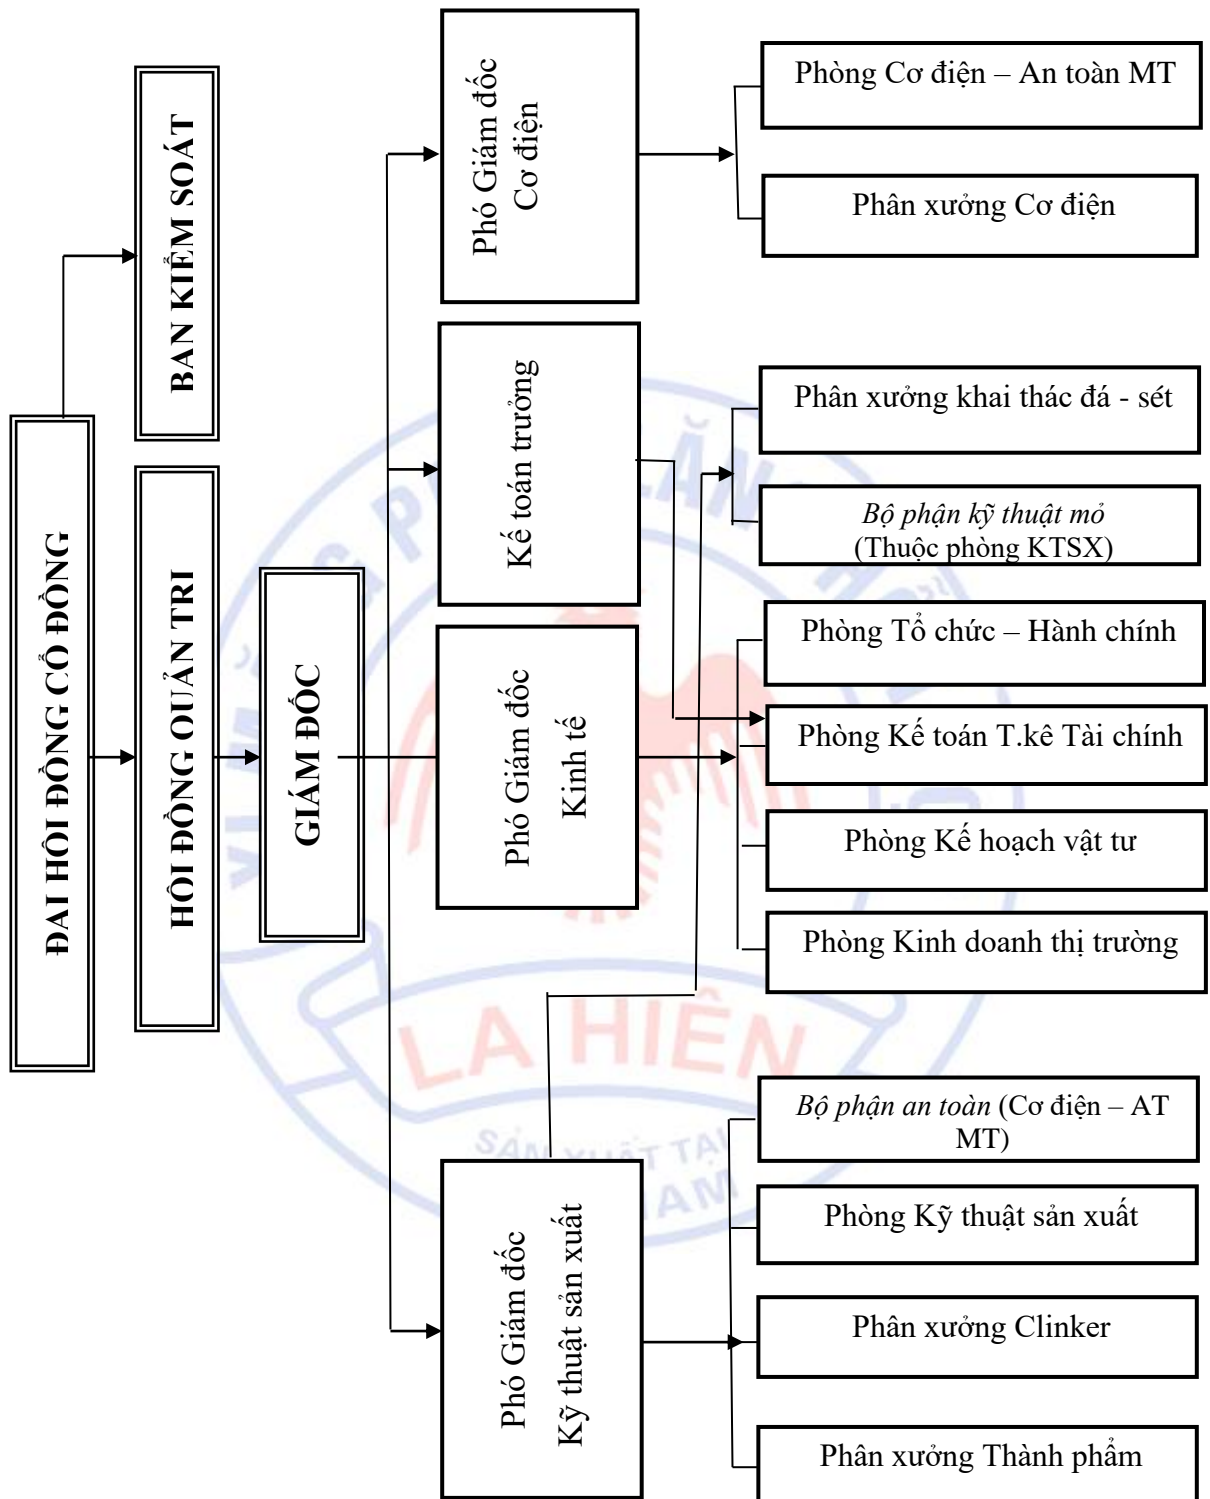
ĐẠI HỘI ĐỒNG CỔ ĐÔNG

BAN KIỂM SOÁT

HỘI ĐỒNG QUẢN TRỊ

GIÁM ĐỐC

Phó Giám đốc Cơ điện

Kế toán trưởng

Phó Giám đốc Kinh tế

Phó Giám đốc Kỹ thuật sản xuất

Phòng Cơ điện – An toàn MT

Phân xưởng Cơ điện

Phân xưởng khai thác đá - sét

*Bộ phận kỹ thuật mỏ* (Thuộc phòng KTSX)

Phòng Tổ chức – Hành chính

Phòng Kế toán T.kê Tài chính

Phòng Kế hoạch vật tư

Phòng Kinh doanh thị trường

*Bộ phận an toàn* (Cơ điện – AT MT)

Phòng Kỹ thuật sản xuất

Phân xưởng Clinker

Phân xưởng Thành phẩm

LA HIÊN

SẢN XUẤT TẠI VIỆT NAM